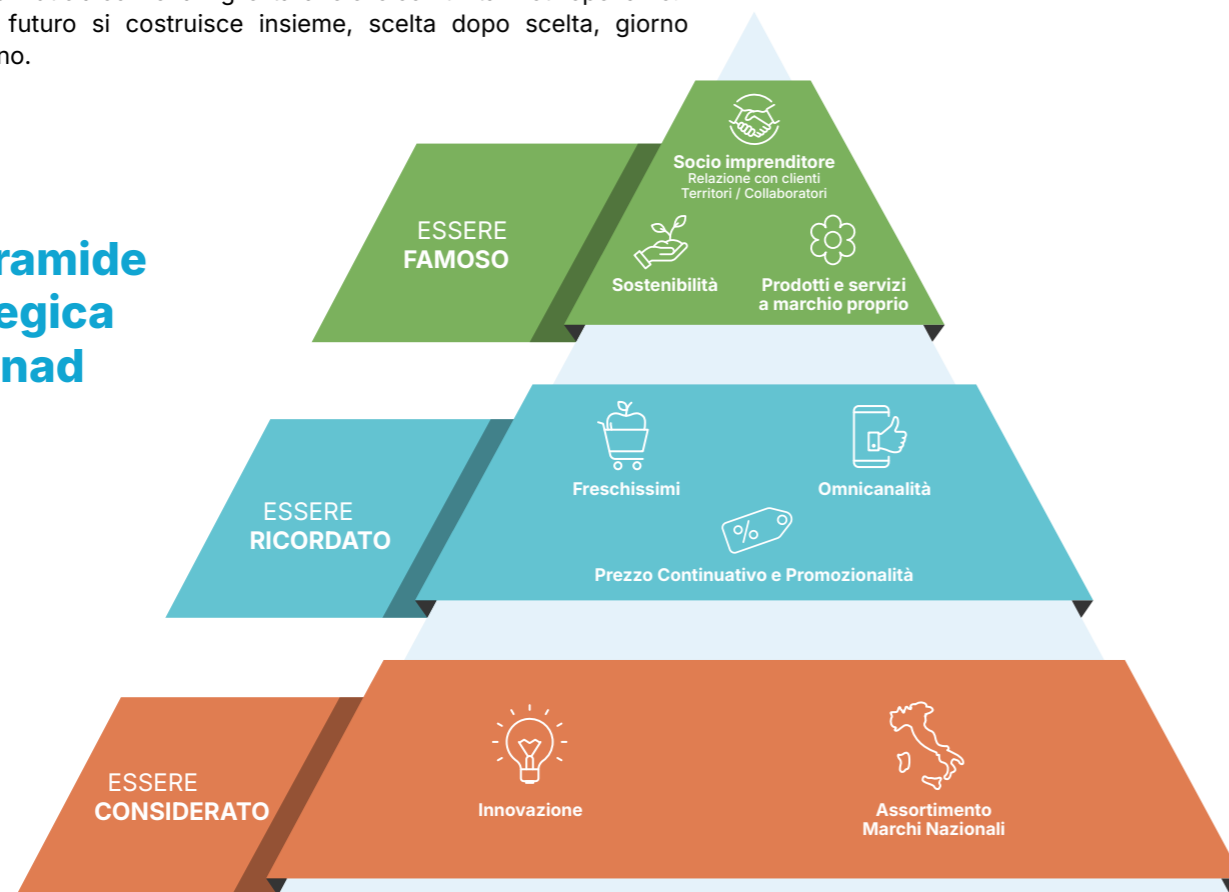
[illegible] futuro si costruisce insieme, scelta dopo scelta, giorno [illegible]no.

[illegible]ramide
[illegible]egica
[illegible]nad

ESSERE
FAMOSO

Socio imprenditore
Relazione con clienti
Territori / Collaboratori

Sostenibilità

Prodotti e servizi a marchio proprio

ESSERE
RICORDATO

Freschissimi

Omnicanalità

Prezzo Continuativo e Promozionalità

ESSERE
CONSIDERATO

Innovazione

Assortimento Marchi Nazionali